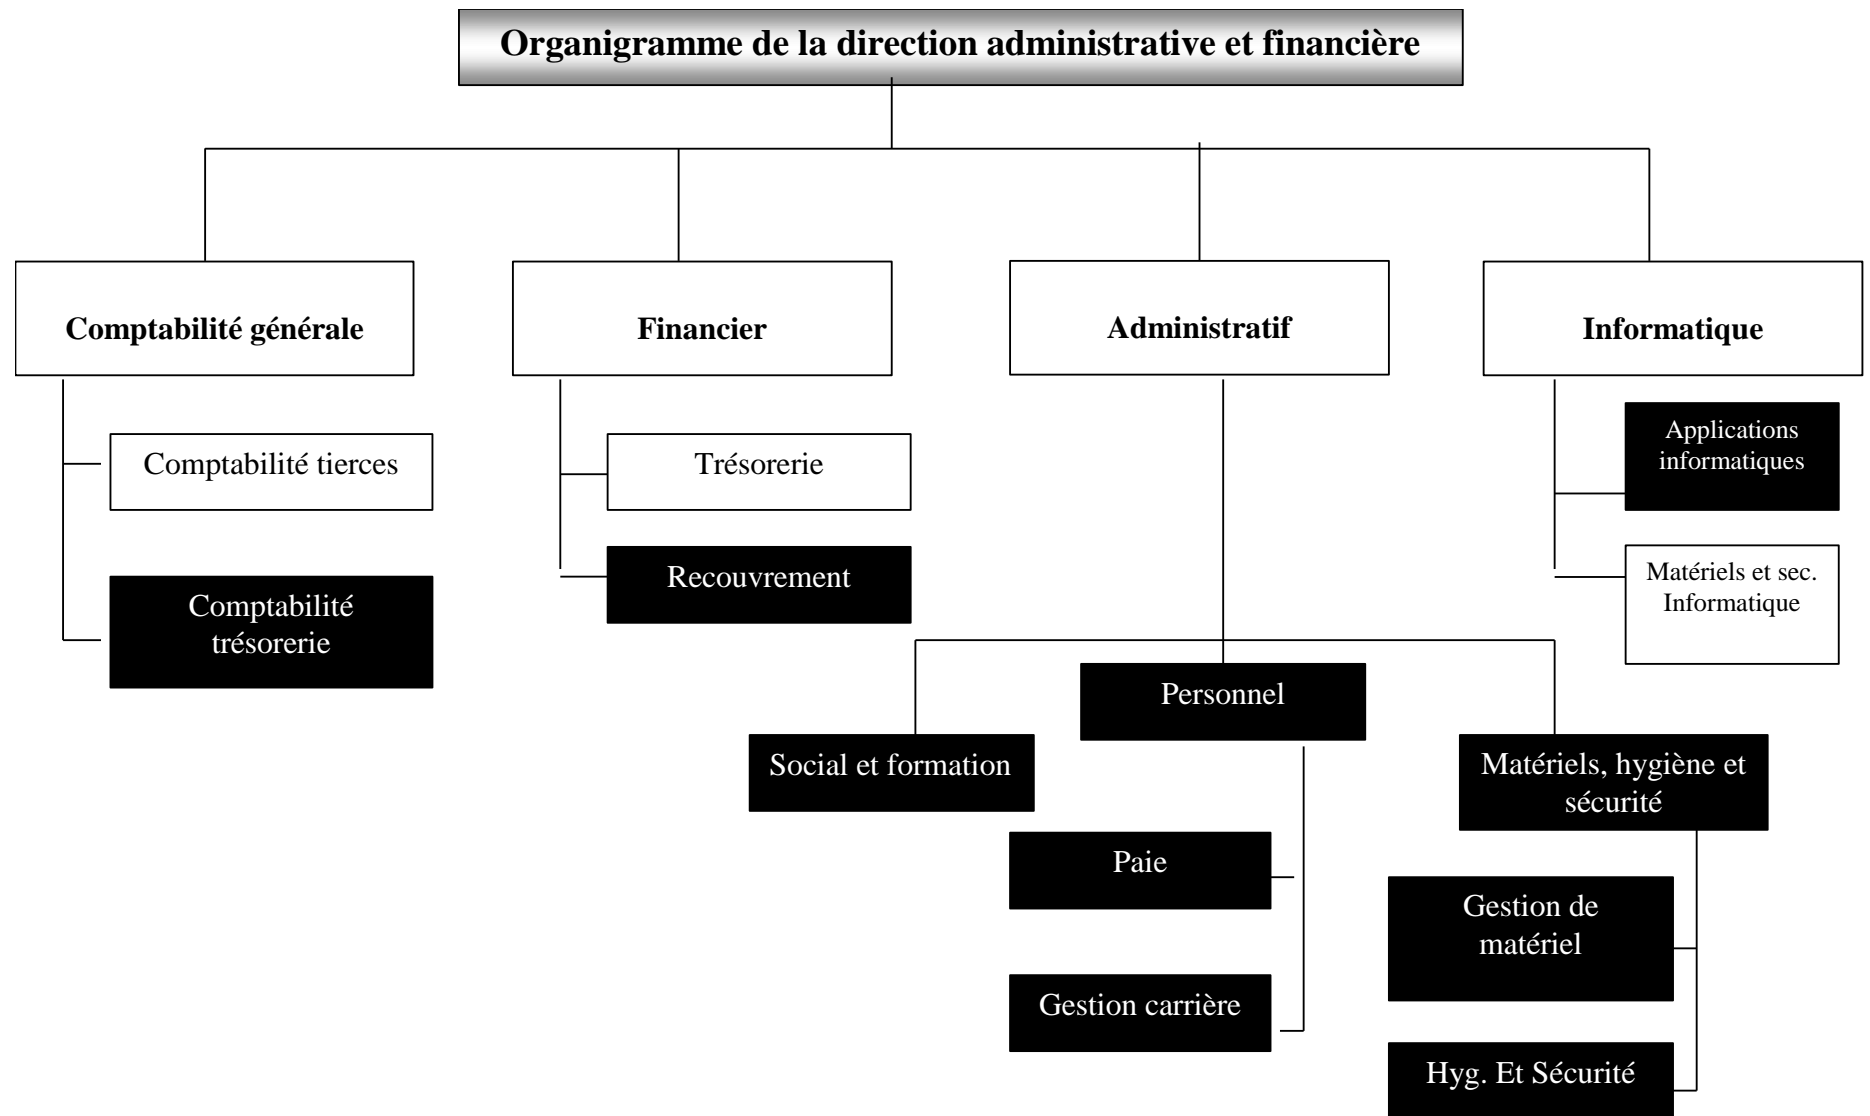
Organigramme de la direction administrative et financière

Comptabilité générale

Comptabilité tierces

Comptabilité trésorerie

Financier

Trésorerie

Recouvrement

Administratif

Personnel

Social et formation

Paie

Gestion carrière

Matériels, hygiène et sécurité

Gestion de matériel

Hyg. Et Sécurité

Informatique

Applications informatiques

Matériels et sec. Informatique